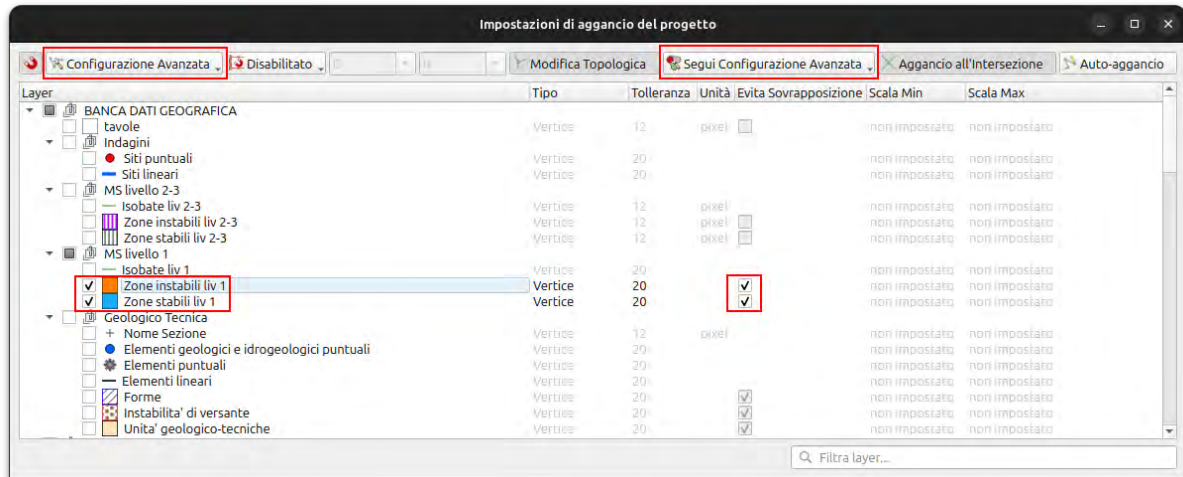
Impostazioni di aggancio del progetto

Configurazione Avanzata | Disabilitato | Modifica Topologica | Segui Configurazione Avanzata | Aggancio all'Intersezione | Auto-aggancio

| Layer | Tipo | Tolleranza | Unità | Evita Sovrapposizione | Scala Min | Scala Max |
|---|---|---|---|---|---|---|
| BANCA DATI GEOGRAFICA | | | | | | |
| tavole | Vertice | 12 | pixel | | non impostato | non impostato |
| Indagini | | | | | | |
| Siti puntuali | Vertice | 20 | | | non impostato | non impostato |
| Siti lineari | Vertice | 20 | | | non impostato | non impostato |
| MS livello 2-3 | | | | | | |
| Isobate liv 2-3 | Vertice | 12 | pixel | | non impostato | non impostato |
| Zone instabili liv 2-3 | Vertice | 12 | pixel | | non impostato | non impostato |
| Zone stabili liv 2-3 | Vertice | 12 | pixel | | non impostato | non impostato |
| MS livello 1 | | | | | | |
| Isobate liv 1 | Vertice | 20 | | | non impostato | non impostato |
| Zone instabili liv 1 | Vertice | 20 | | ✓ | non impostato | non impostato |
| Zone stabili liv 1 | Vertice | 20 | | ✓ | non impostato | non impostato |
| Geologico Tecnica | | | | | | |
| Nome Sezione | Vertice | 12 | pixel | | non impostato | non impostato |
| Elementi geologici e idrogeologici puntuali | Vertice | 20 | | | non impostato | non impostato |
| Elementi puntuali | Vertice | 20 | | | non impostato | non impostato |
| Elementi lineari | Vertice | 20 | | | non impostato | non impostato |
| Forme | Vertice | 20 | | ✓ | non impostato | non impostato |
| Instabilita' di versante | Vertice | 20 | | ✓ | non impostato | non impostato |
| Unita' geologico-tecniche | Vertice | 20 | | ✓ | non impostato | non impostato |

Filtra layer...